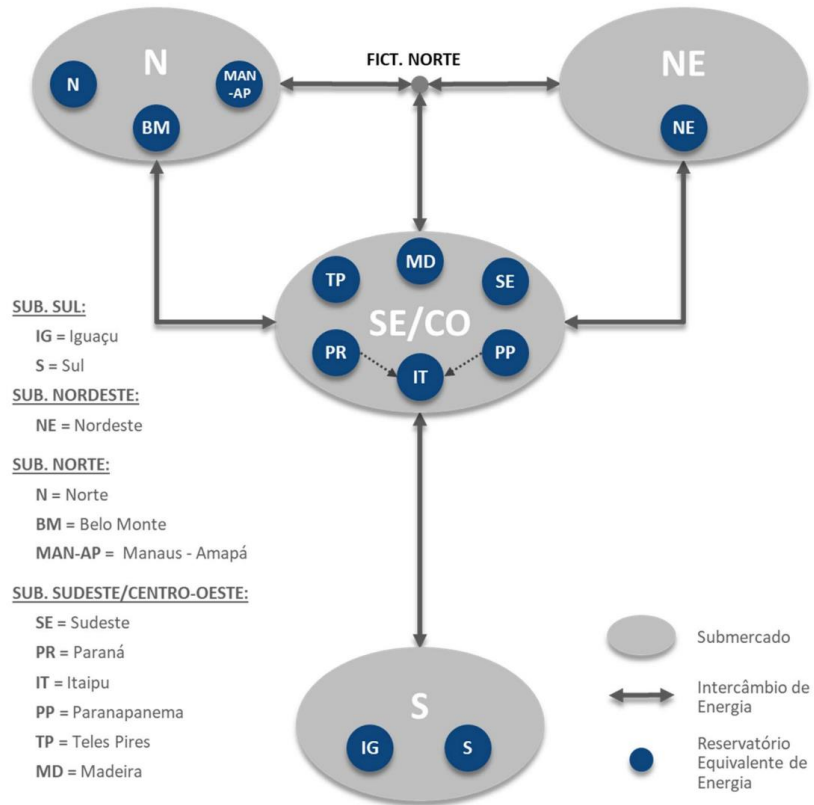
N

N

MAN -AP

BM

FICT. NORTE

NE

NE

TP

MD

SE

SE/CO

PR

IT

PP

SUB. SUL:

IG = Iguaçu

S = Sul

SUB. NORDESTE:

NE = Nordeste

SUB. NORTE:

N = Norte

BM = Belo Monte

MAN-AP = Manaus - Amapá

SUB. SUDESTE/CENTRO-OESTE:

SE = Sudeste

PR = Paraná

IT = Itaipu

PP = Paranapanema

TP = Teles Pires

MD = Madeira

S

IG

S

Submercado

Intercâmbio de Energia

Reservatório Equivalente de Energia